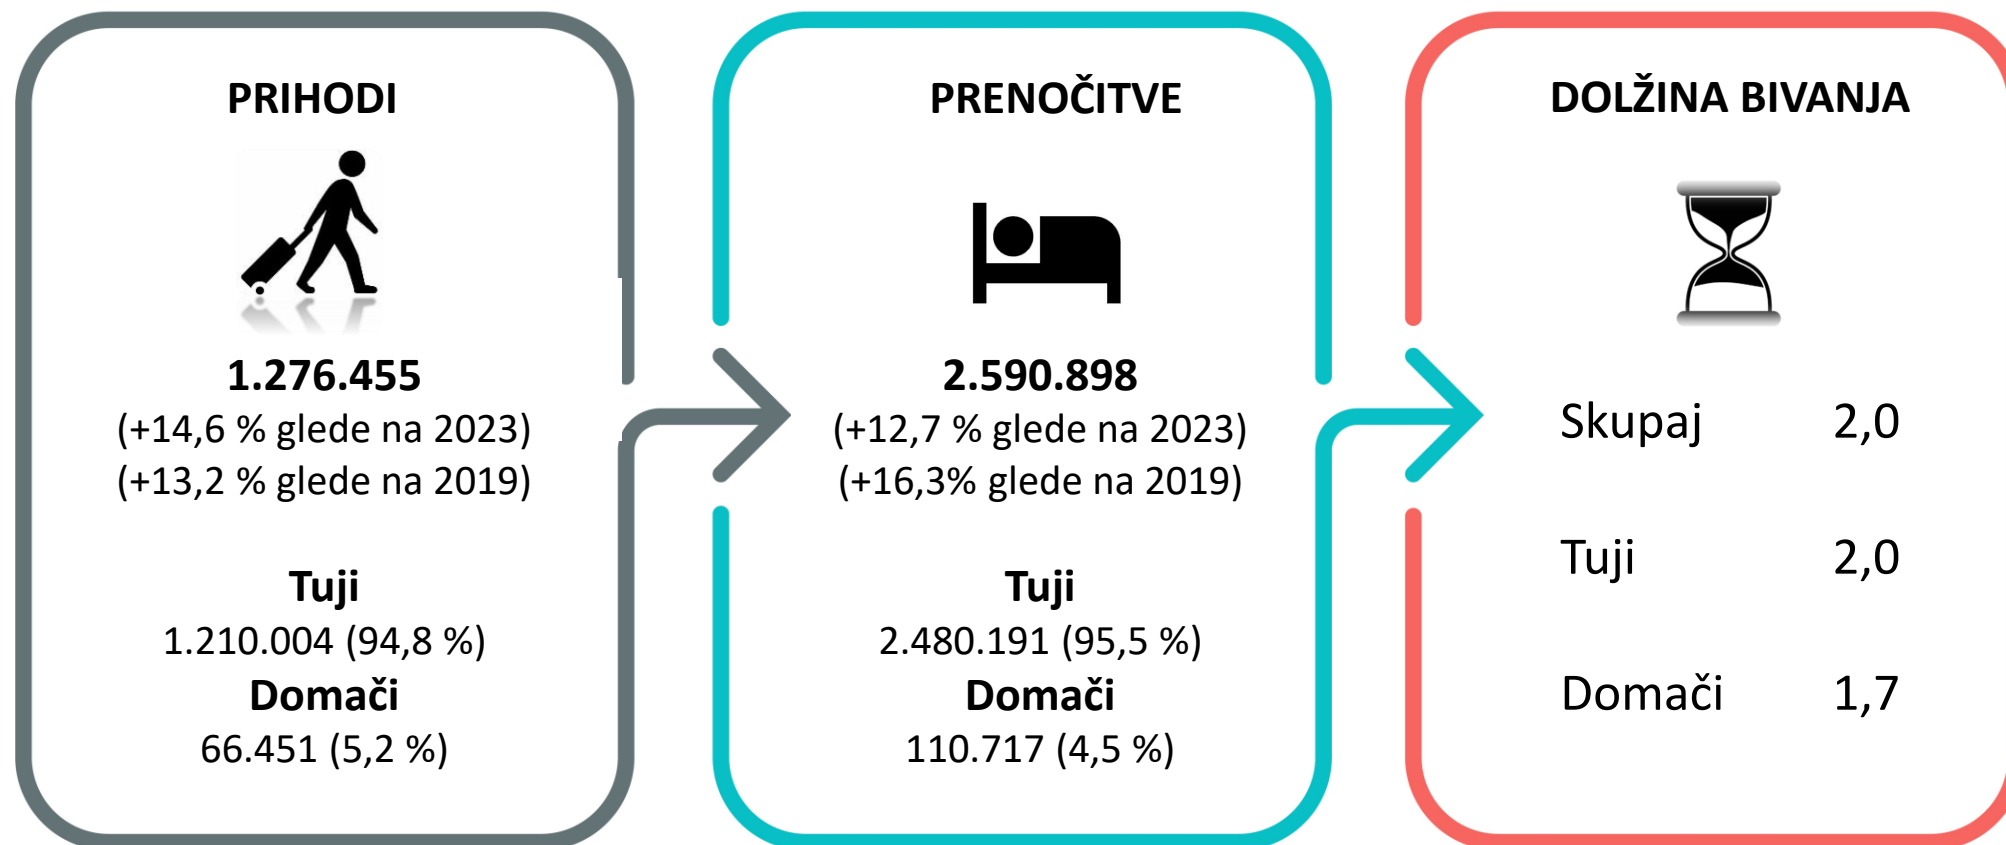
PRIHODI

1.276.455
(+14,6 % glede na 2023)
(+13,2 % glede na 2019)

Tuji
1.210.004 (94,8 %)
Domači
66.451 (5,2 %)

PRENOČITVE

2.590.898
(+12,7 % glede na 2023)
(+16,3% glede na 2019)

Tuji
2.480.191 (95,5 %)
Domači
110.717 (4,5 %)

DOLŽINA BIVANJA

| | |
|---|---|
| Skupaj | 2,0 |
| Tuji | 2,0 |
| Domači | 1,7 |